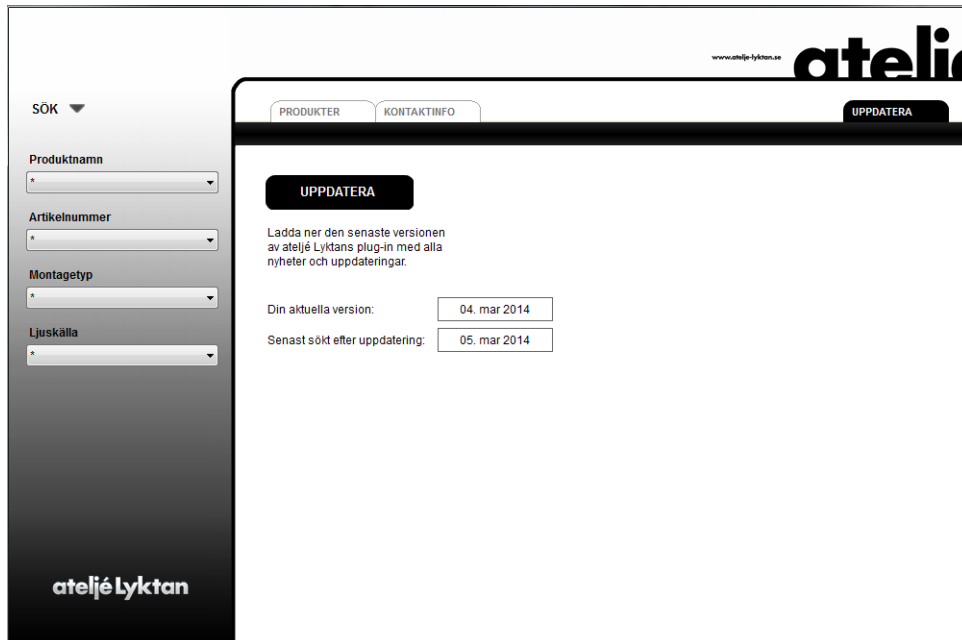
www.atelje-lyktan.se atelj

SÖK

PRODUKTER KONTAKTINFO UPPDATERA

Produktnamn
*

Artikelnummer
*

Montagetyp
*

Ljuskälla
*

UPPDATERA

Ladda ner den senaste versionen av ateljé Lyktans plug-in med alla nyheter och uppdateringar.

Din aktuella version: 04. mar 2014

Senast sökt efter uppdatering: 05. mar 2014

ateljé Lyktan